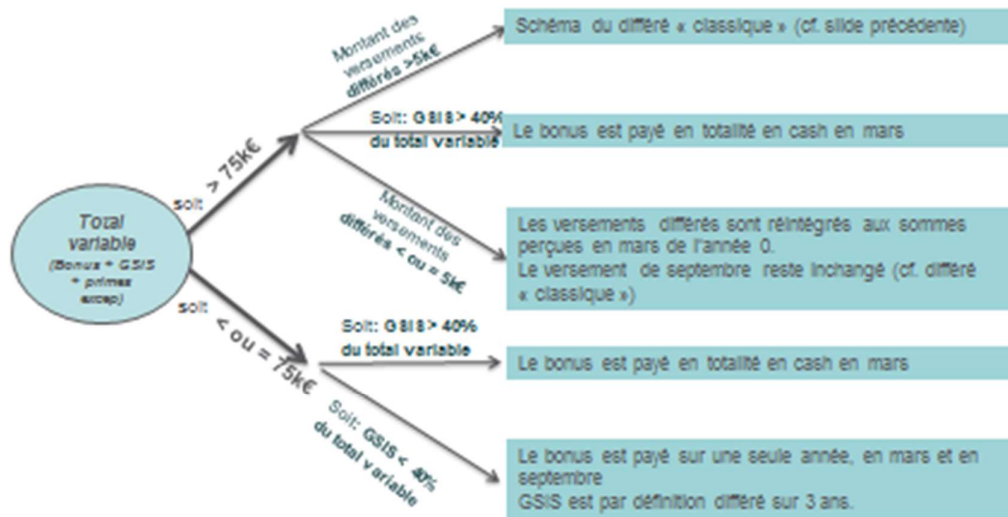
Total variable
(Bonus + GSIS + primes excep)

soit > 75k€

Montant des versements différés >5k€

Schéma du différé « classique » (cf. slide précédente)

Soit: GSIS > 40% du total variable

Le bonus est payé en totalité en cash en mars

Montant des versements différés < ou = 5k€

Les versements différés sont réintégrés aux sommes perçues en mars de l'année 0.
Le versement de septembre reste inchangé (cf. différé « classique »)

soit < ou = 75k€

Soit: GSIS > 40% du total variable

Le bonus est payé en totalité en cash en mars

Soit: GSIS < 40% du total variable

Le bonus est payé sur une seule année, en mars et en septembre
GSIS est par définition différé sur 3 ans.